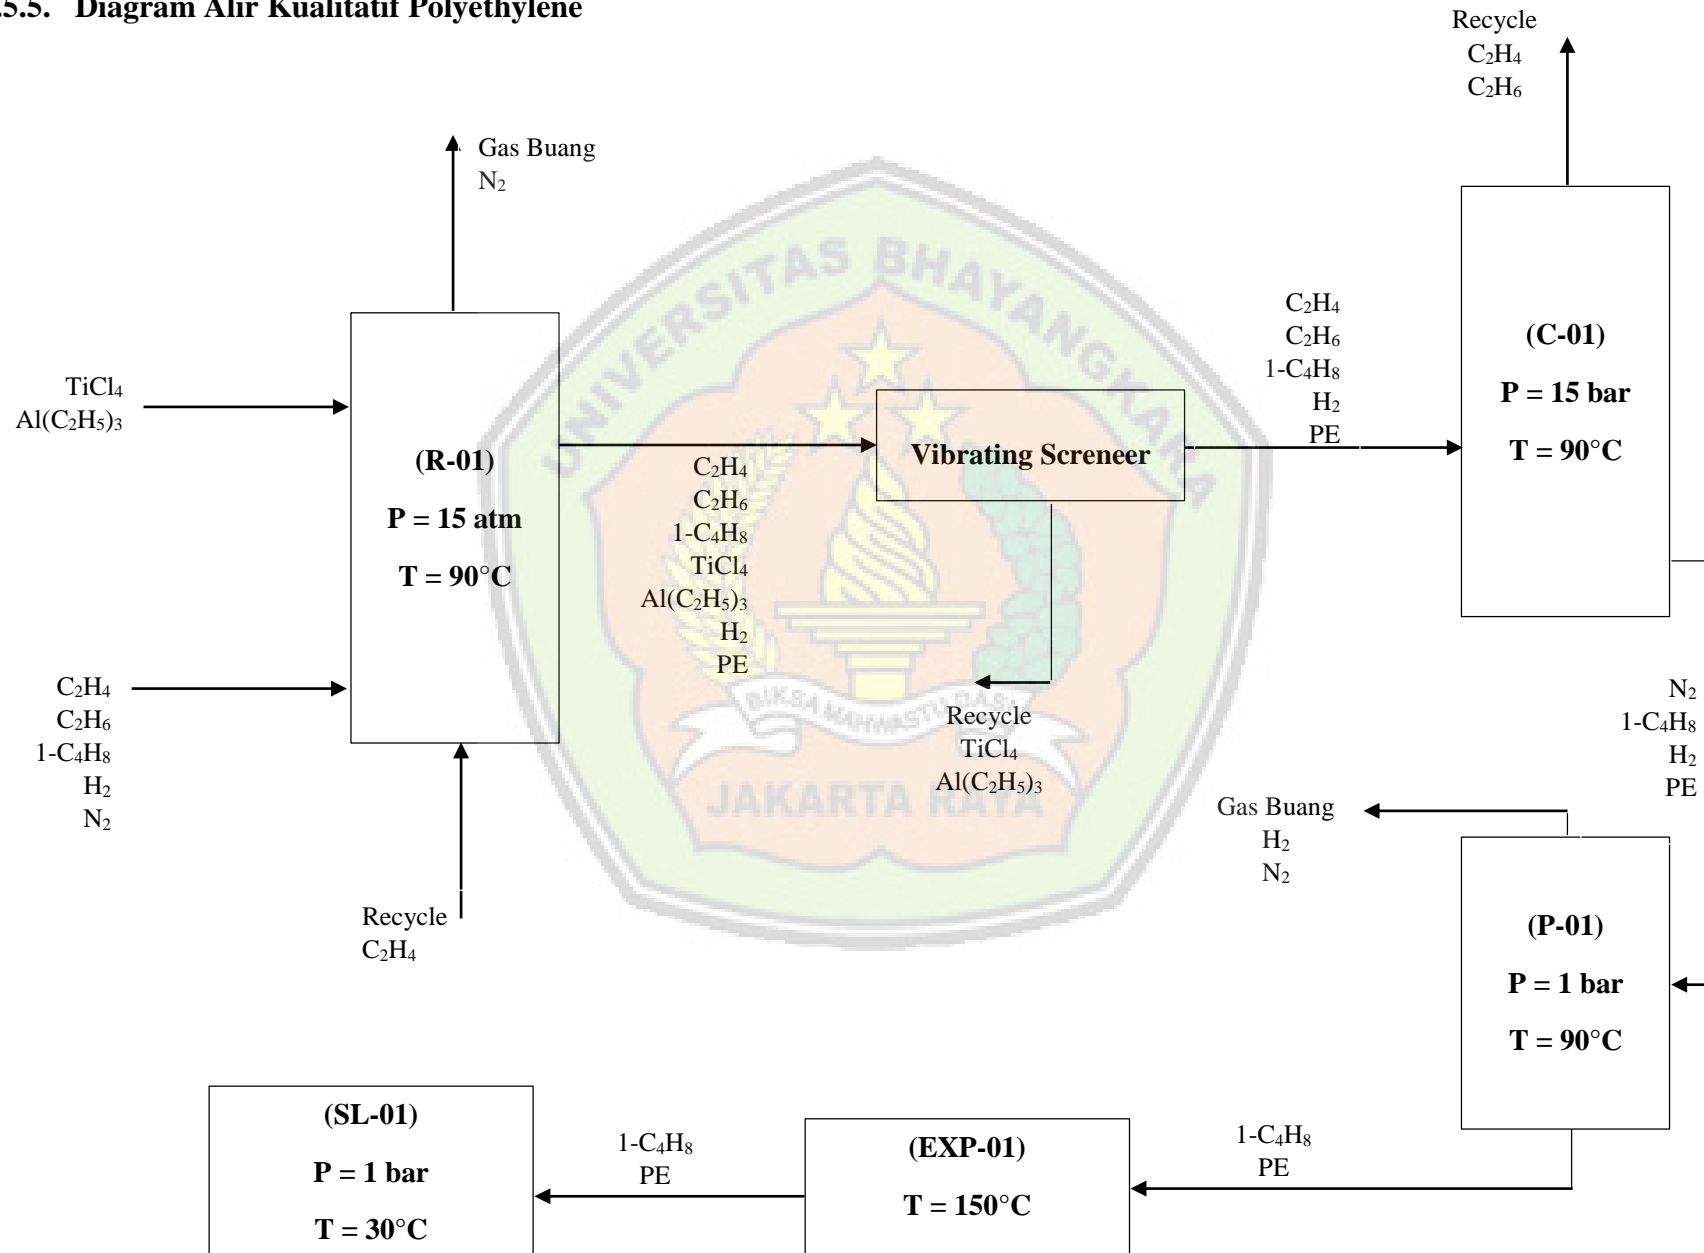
.5.5. Diagram Alir Kualitatif Polyethylene

Recycle
$C_2H_4$
$C_2H_6$

Gas Buang
$N_2$

TiCl$_4$
Al($C_2H_5$)$_3$

(R-01)
P = 15 atm
T = 90°C

$C_2H_4$
$C_2H_6$
1-$C_4H_8$
TiCl$_4$
Al($C_2H_5$)$_3$
$H_2$
PE

Vibrating Screneer

$C_2H_4$
$C_2H_6$
1-$C_4H_8$
$H_2$
PE

(C-01)
P = 15 bar
T = 90°C

$C_2H_4$
$C_2H_6$
1-$C_4H_8$
$H_2$
$N_2$

Recycle
TiCl$_4$
Al($C_2H_5$)$_3$

Recycle
$C_2H_4$

$N_2$
1-$C_4H_8$
$H_2$
PE

Gas Buang
$H_2$
$N_2$

(P-01)
P = 1 bar
T = 90°C

(SL-01)
P = 1 bar
T = 30°C

1-$C_4H_8$
PE

(EXP-01)
T = 150°C

1-$C_4H_8$
PE